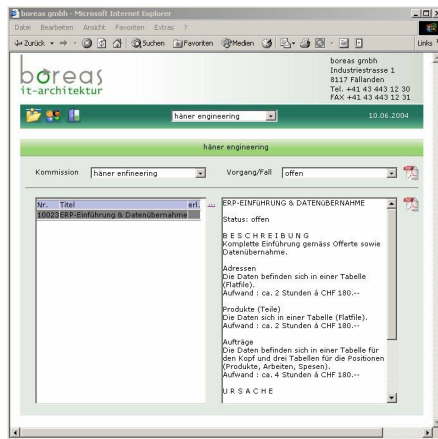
boreas gmbh - Microsoft Internet Explorer

Datei Bearbeiten Ansicht Favoriten Extras ?

Zurück Suchen Favoriten Medien Links

boreas
it-architektur

boreas gmbh
Industriestrasse 1
8117 Fällanden
Tel. +41 43 443 12 30
FAX +41 43 443 12 31

häner engineering

10.06.2004

häner engineering

Kommission häner enfineering

Vorgang/Fall offen

| Nr. | Titel | erl. |
|---|---|---|
| 10023 | ERP-Einführung & Datenübernahme | |

ERP-EINFÜHRUNG & DATENÜBERNAHME

Status: offen

BESCHREIBUNG
Komplette Einführung gemäss Offerte sowie Datenübernahme.

Adressen
Die Daten befinden sich in einer Tabelle (Flatfile).
Aufwand : ca. 2 Stunden à CHF 180.--

Produkte (Teile)
Die Daten sich in einer Tabelle (Flatfile).
Aufwand : ca. 2 Stunden à CHF 180.--

Aufträge
Die Daten befinden sich in einer Tabelle für den Kopf und drei Tabellen für die Positionen (Produkte, Arbeiten, Spesen).
Aufwand : ca. 4 Stunden à CHF 180.--

URSACHE